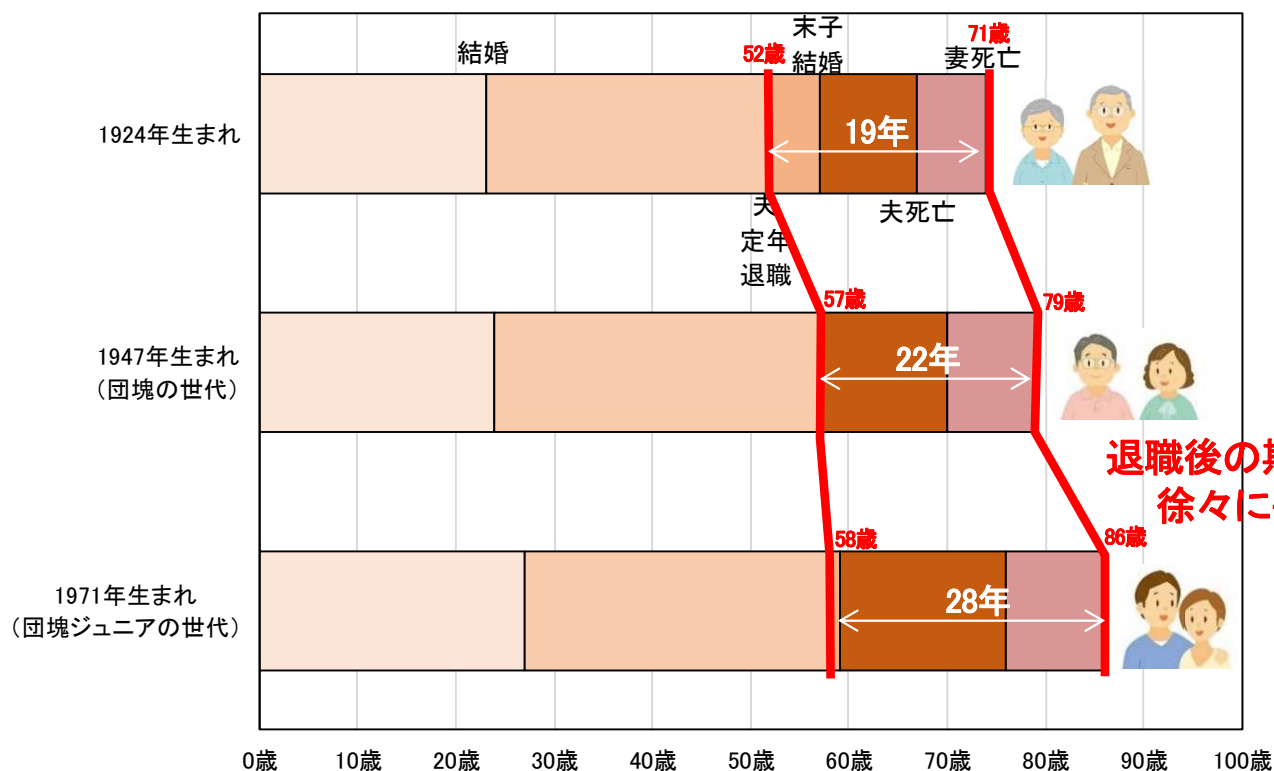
結婚

末子結婚

71歳
妻死亡

52歳

1924年生まれ

19年

夫定年退職

夫死亡

57歳

79歳

1947年生まれ（団塊の世代）

22年

退職後の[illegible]
徐々に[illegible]

58歳

86歳

1971年生まれ（団塊ジュニアの世代）

28年

0歳 10歳 20歳 30歳 40歳 50歳 60歳 70歳 80歳 90歳 100歳